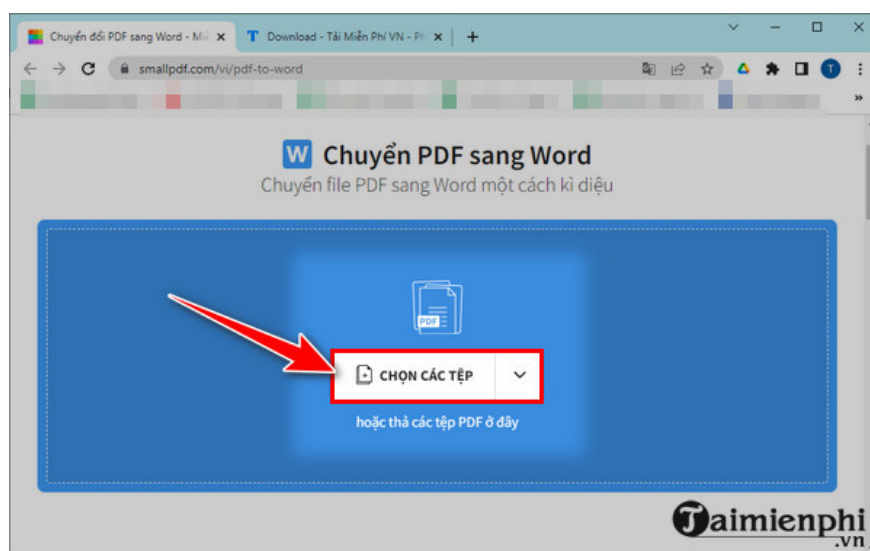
Chuyển đổi PDF sang Word - Mi
Download - Tải Miễn Phí VN - Ph
smallpdf.com/vi/pdf-to-word
T
W Chuyển PDF sang Word
Chuyển file PDF sang Word một cách kì diệu
PDF
CHỌN CÁC TỆP
hoặc thả các tệp PDF ở đây
Taimienphi
.vn